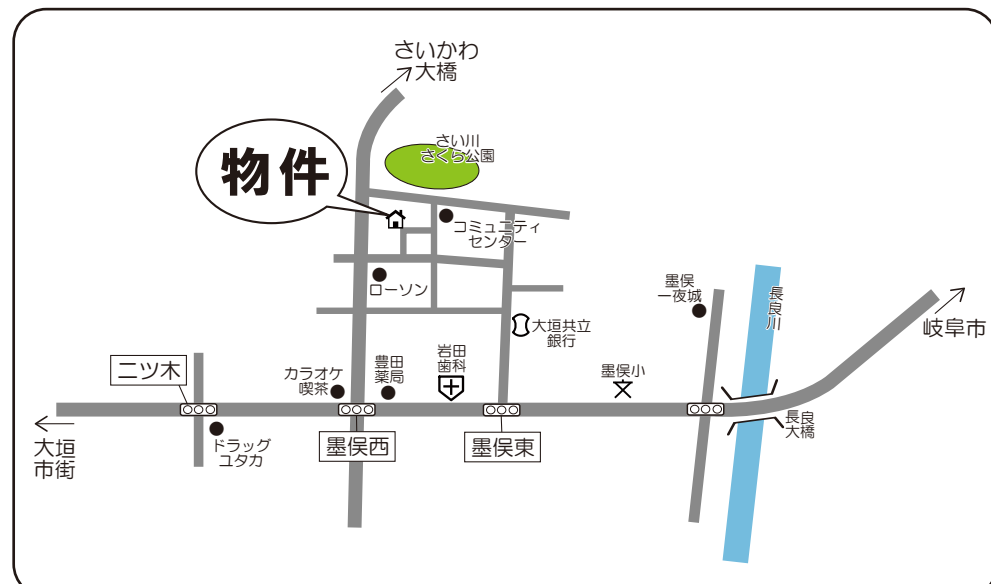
さいかわ
大橋

さい川
さくら公園

物件

コミュニティセンター

ローソン

大垣共立銀行

墨俣一夜城

長良川

岐阜市

二ツ木

カラオケ喫茶

豊田薬局

岩田歯科

墨俣小

長良大橋

大垣市街

ドラッグユタカ

墨俣西

墨俣東